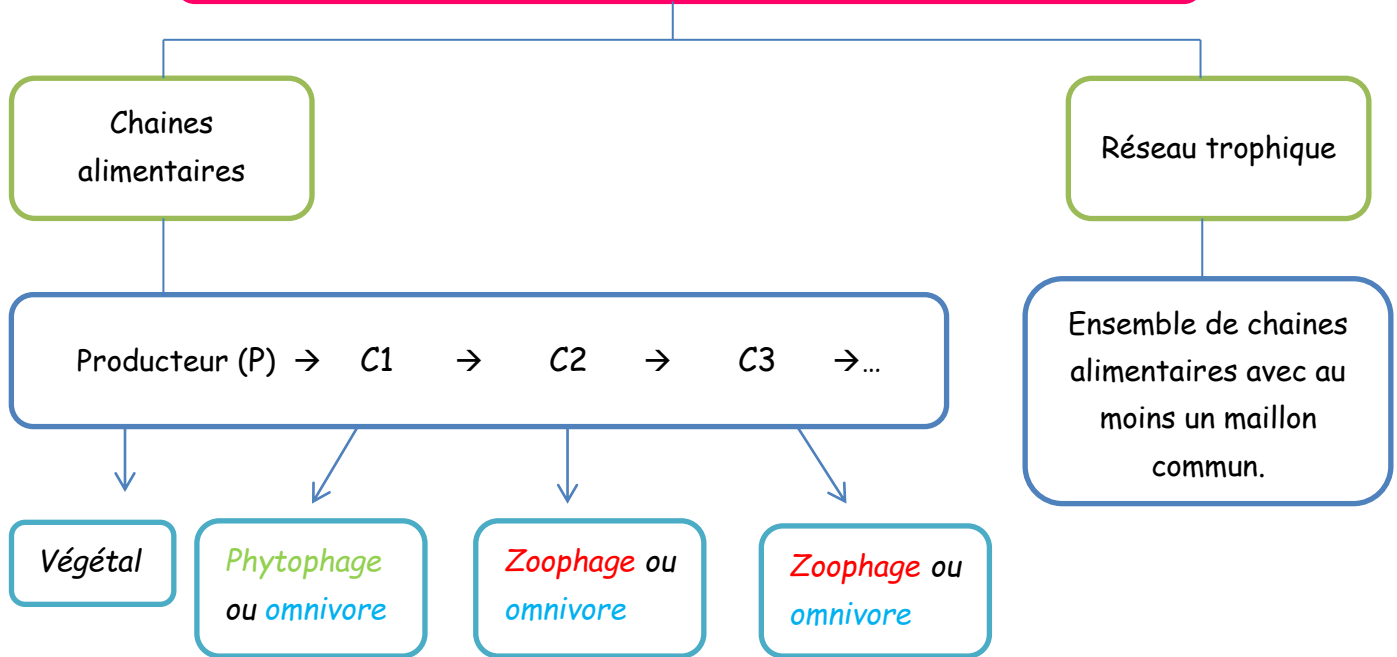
Chaines alimentaires

Réseau trophique

Producteur (P) → C1 → C2 → C3 →…

Ensemble de chaines alimentaires avec au moins un maillon commun.

Végétal

Phytophage ou omnivore

Zoophage ou omnivore

Zoophage ou omnivore